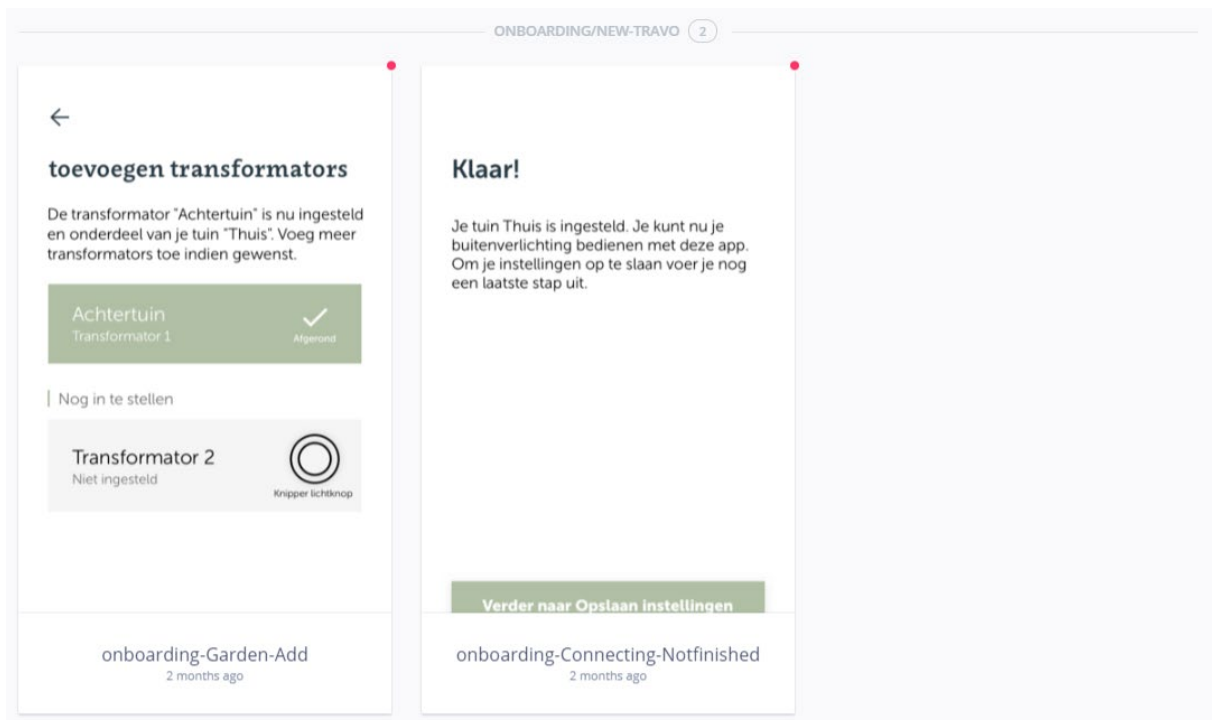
ONBOARDING/NEW-TRAVO 2

←

toevoegen transformators

De transformator "Achtertuin" is nu ingesteld en onderdeel van je tuin "Thuis". Voeg meer transformators toe indien gewenst.

Achtertuin
Transformator 1
Afgerond

Nog in te stellen

Transformator 2
Niet ingesteld
Knipper lichtknop

onboarding-Garden-Add
2 months ago

Klaar!

Je tuin Thuis is ingesteld. Je kunt nu je buitenverlichting bedienen met deze app. Om je instellingen op te slaan voer je nog een laatste stap uit.

Verder naar Opslaan instellingen

onboarding-Connecting-Notfinished
2 months ago